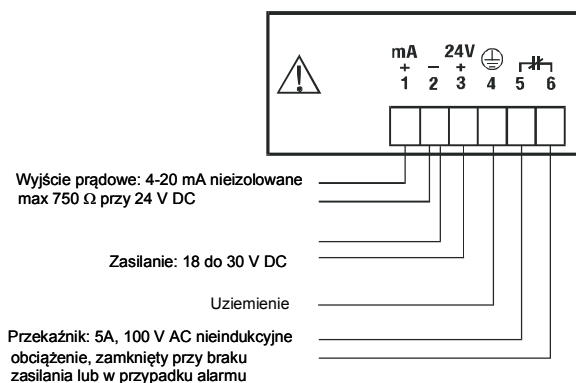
mA
+
1

−
2

24V
+
3

4

5

6

Wyjście prądowe: 4-20 mA nieizolowane max 750 Ω przy 24 V DC

Zasilanie: 18 do 30 V DC

Uziemienie

Przekaźnik: 5A, 100 V AC nieindukcyjne obciążenie, zamknięty przy braku zasilania lub w przypadku alarmu